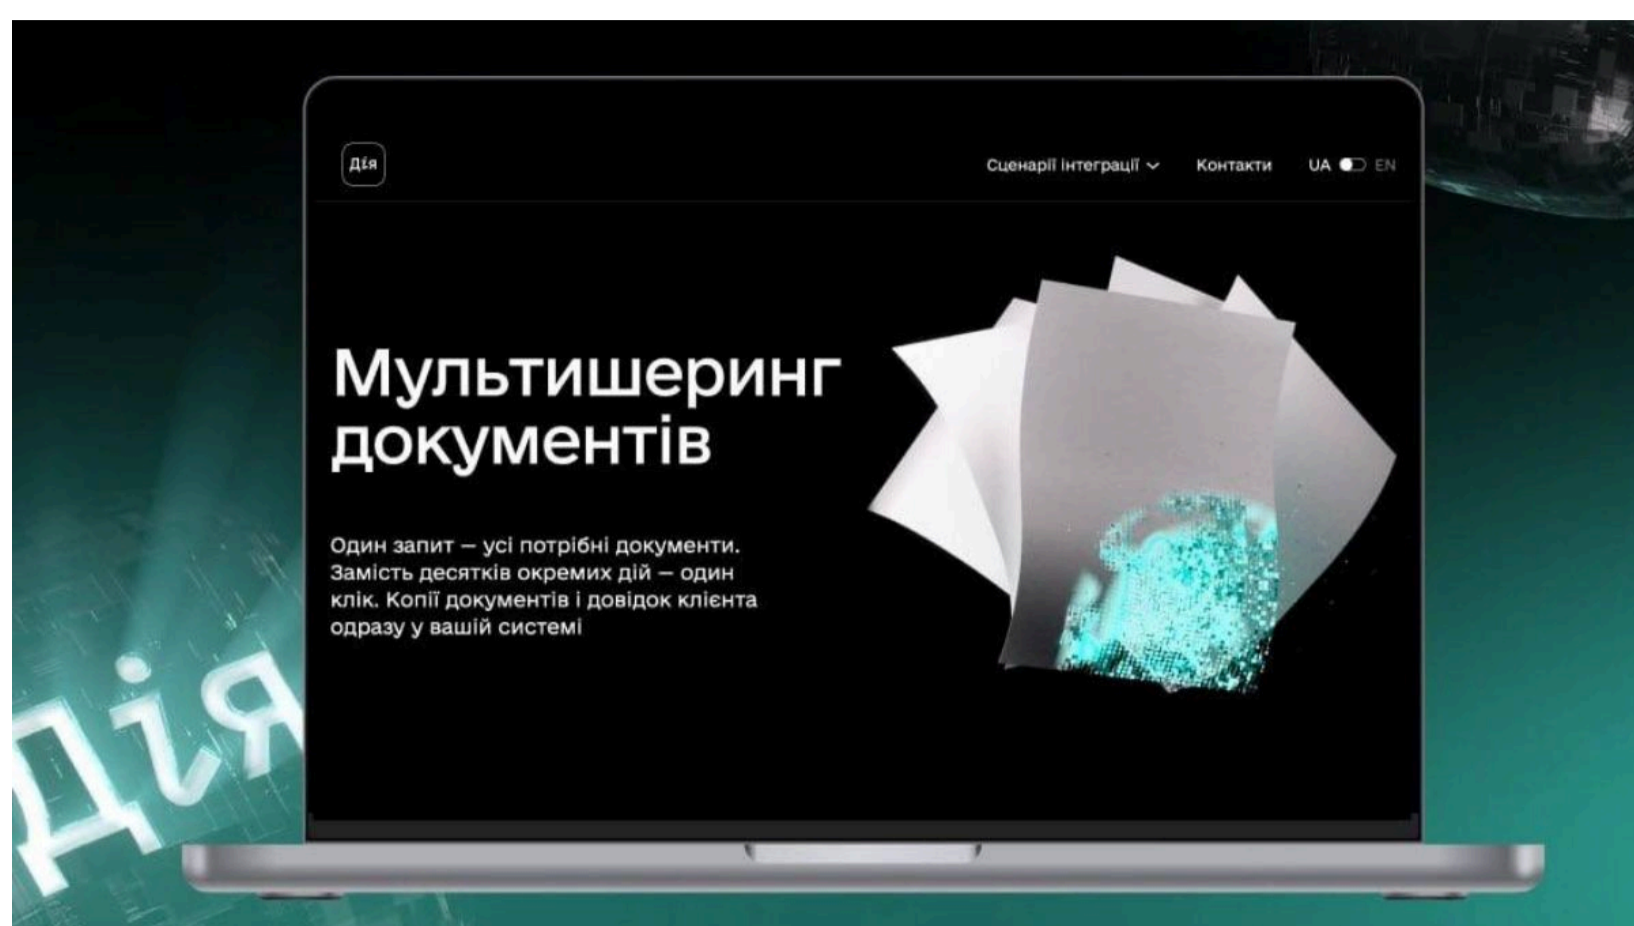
Дія

Сценарії інтеграції

Контакти

UA EN

Мультишеринг документів

Один запит – усі потрібні документи. Замість десятків окремих дій – один клік. Копії документів і довідок клієнта одразу у вашій системі

Дія